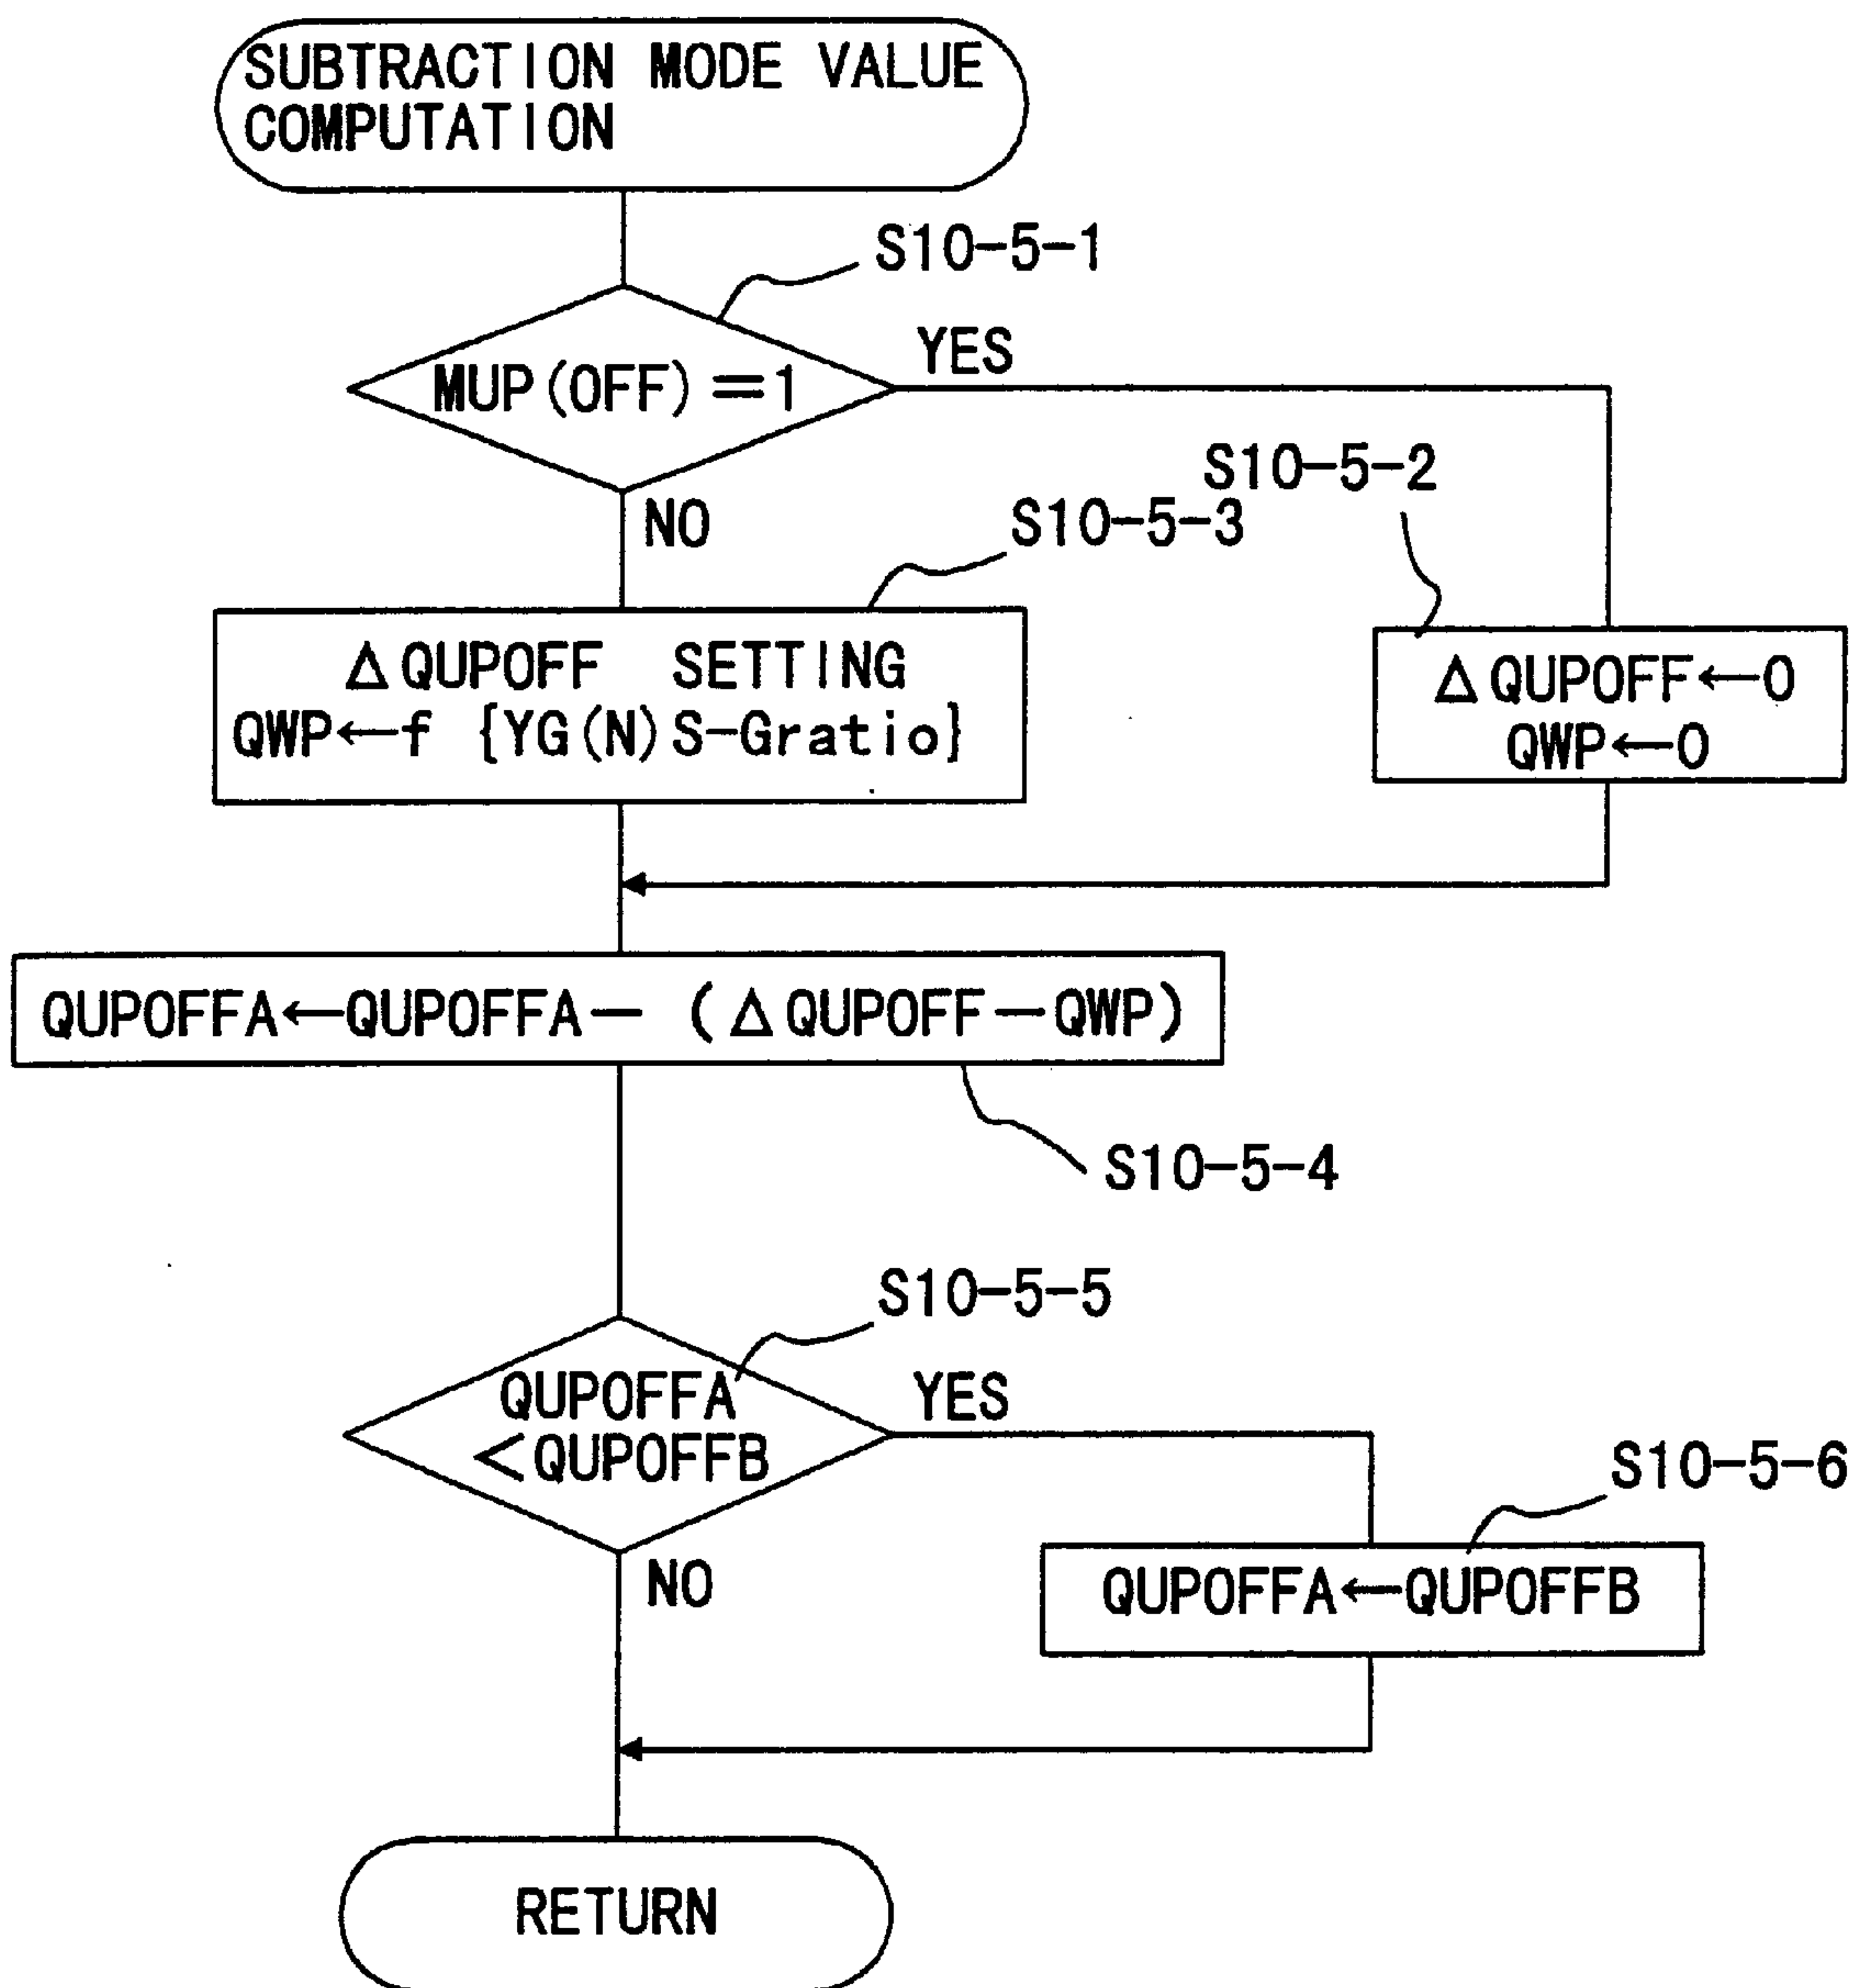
SUBTRACTION MODE VALUE COMPUTATION

S10-5-1

MUP(OFF)=1

YES

NO

S10-5-2

S10-5-3

$\Delta$QUPOFF SETTING
QWP$\leftarrow$f {YG(N)S-Gratio}

$\Delta$QUPOFF$\leftarrow$0
QWP$\leftarrow$0

QUPOFFA$\leftarrow$QUPOFFA$-$ ($\Delta$QUPOFF$-$QWP)

S10-5-4

S10-5-5

QUPOFFA
<QUPOFFB

YES

NO

S10-5-6

QUPOFFA$\leftarrow$QUPOFFB

RETURN